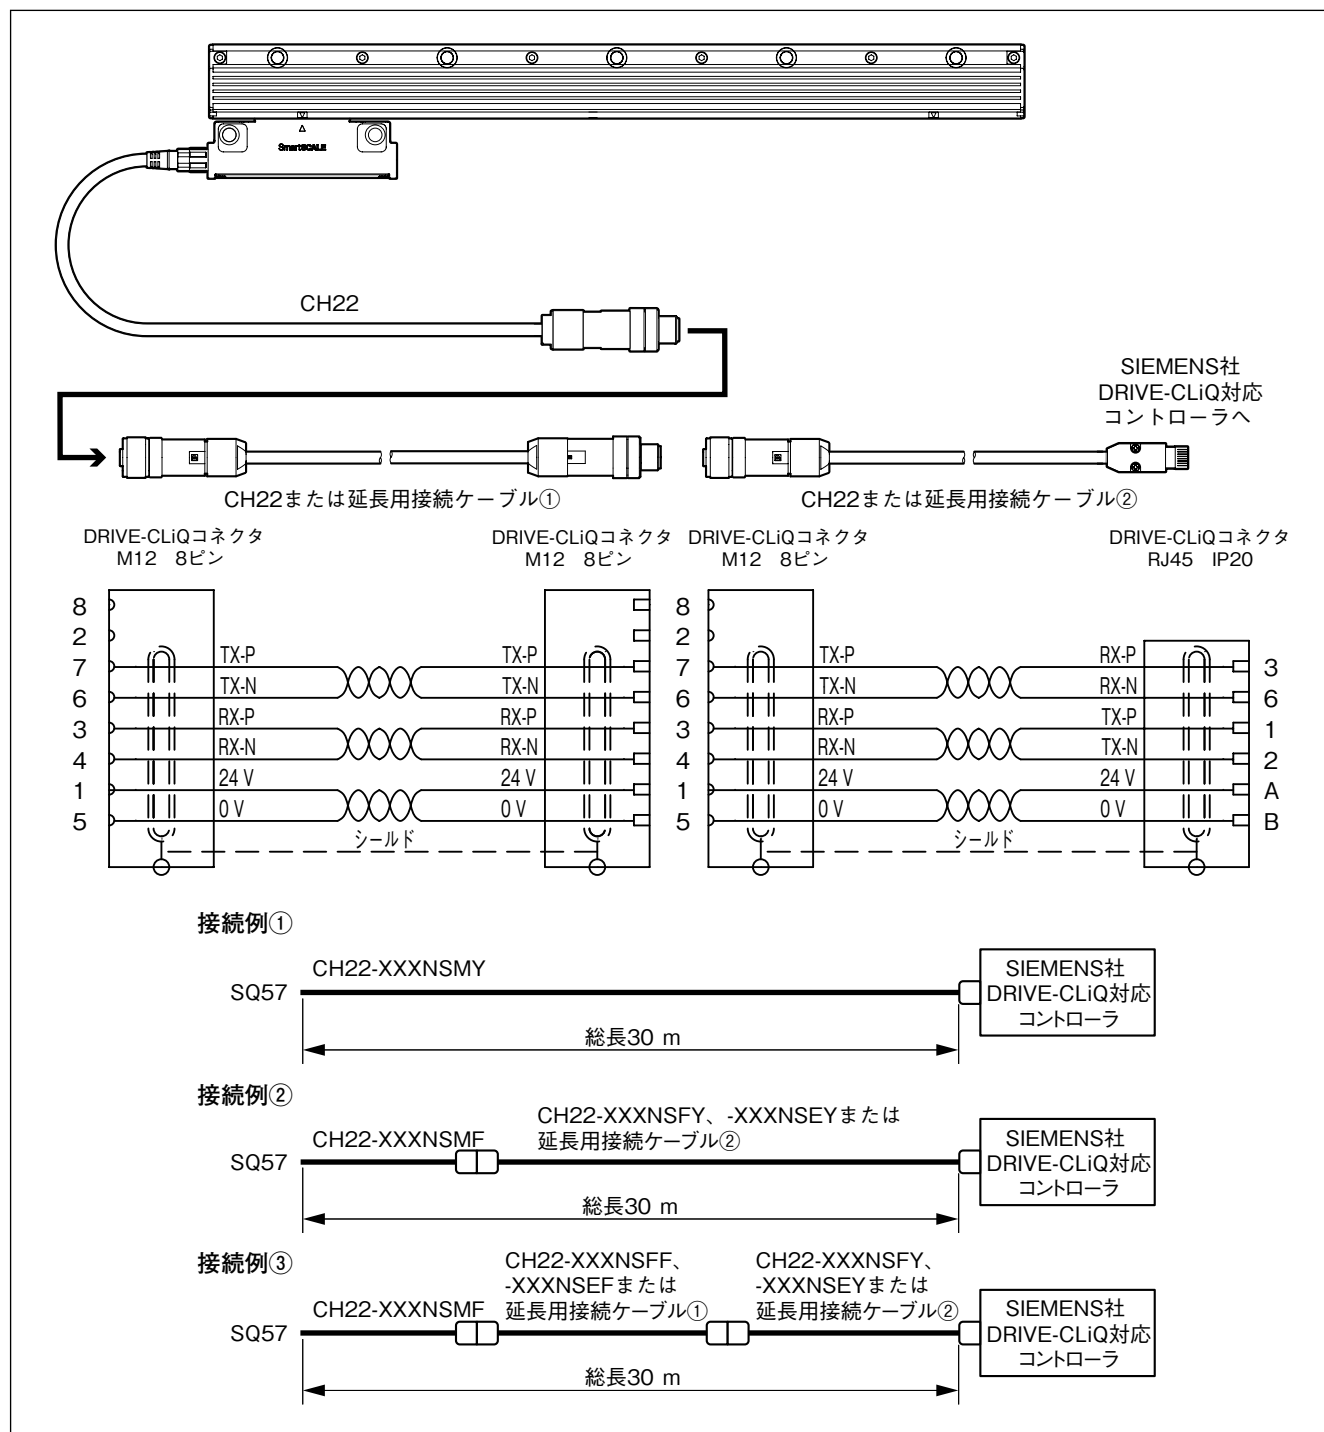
SmartSCALE

CH22

SIEMENS社
DRIVE-CLiQ対応
コントローラへ

CH22または延長用接続ケーブル①

CH22または延長用接続ケーブル②

DRIVE-CLiQコネクタ
M12 8ピン

DRIVE-CLiQコネクタ
M12 8ピン

DRIVE-CLiQコネクタ
M12 8ピン

DRIVE-CLiQコネクタ
RJ45 IP20

| | | |
|---|---|---|
| 8 | | |
| 2 | | |
| 7 | TX-P | TX-P |
| 6 | TX-N | TX-N |
| 3 | RX-P | RX-P |
| 4 | RX-N | RX-N |
| 1 | 24 V | 24 V |
| 5 | 0 V | 0 V |

シールド

| | | | |
|---|---|---|---|
| 8 | | | |
| 2 | | | |
| 7 | TX-P | RX-P | 3 |
| 6 | TX-N | RX-N | 6 |
| 3 | RX-P | TX-P | 1 |
| 4 | RX-N | TX-N | 2 |
| 1 | 24 V | 24 V | A |
| 5 | 0 V | 0 V | B |

シールド

接続例①

SQ57 CH22-XXXNSMY

SIEMENS社
DRIVE-CLiQ対応
コントローラ

総長30 m

接続例②

SQ57 CH22-XXXNSMF

CH22-XXXNSFY、-XXXNSEYまたは
延長用接続ケーブル②

SIEMENS社
DRIVE-CLiQ対応
コントローラ

総長30 m

接続例③

SQ57 CH22-XXXNSMF

CH22-XXXNSFF、
-XXXNSEFまたは
延長用接続ケーブル①

CH22-XXXNSFY、
-XXXNSEYまたは
延長用接続ケーブル②

SIEMENS社
DRIVE-CLiQ対応
コントローラ

総長30 m